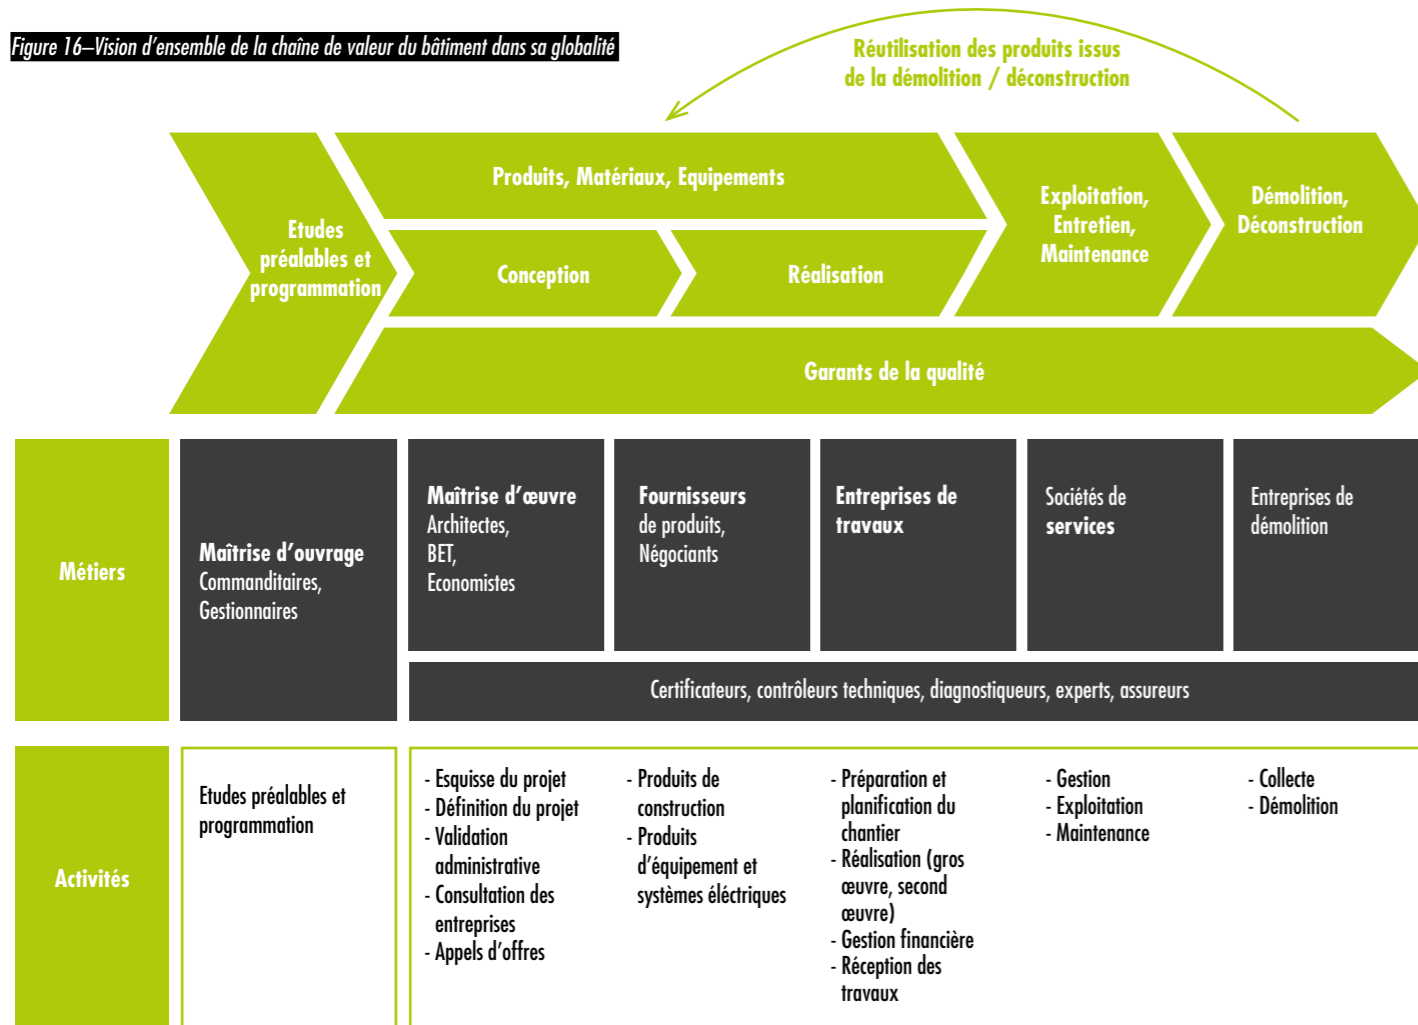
Figure 16–Vision d'ensemble de la chaîne de valeur du bâtiment dans sa globalité

Réutilisation des produits issus de la démolition / déconstruction

Etudes préalables et programmation

Produits, Matériaux, Equipements

Conception

Réalisation

Exploitation, Entretien, Maintenance

Démolition, Déconstruction

Garants de la qualité

Métiers

Maîtrise d'ouvrage
Commanditaires, Gestionnaires

Maîtrise d'œuvre
Architectes, BET, Economistes

Fournisseurs
de produits, Négociants

Entreprises de travaux

Sociétés de services

Entreprises de démolition

Certificateurs, contrôleurs techniques, diagnostiqueurs, experts, assureurs

Activités

Etudes préalables et programmation

- Esquisse du projet
- Définition du projet
- Validation administrative
- Consultation des entreprises
- Appels d'offres

- Produits de construction
- Produits d'équipement et systèmes éléctriques

- Préparation et planification du chantier
- Réalisation (gros œuvre, second œuvre)
- Gestion financière
- Réception des travaux

- Gestion
- Exploitation
- Maintenance

- Collecte
- Démolition